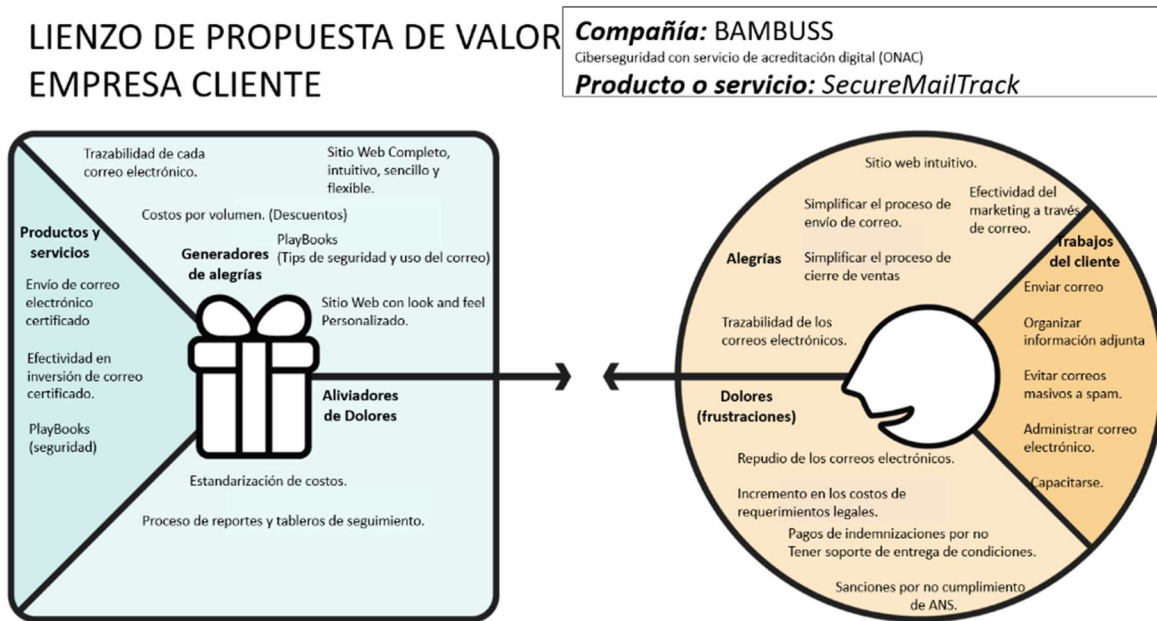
LIENZO DE PROPUESTA DE VALOR
EMPRESA CLIENTE

Compañía: BAMBUSS
Ciberseguridad con servicio de acreditación digital (ONAC)
Producto o servicio: SecureMailTrack

Trazabilidad de cada correo electrónico.

Sitio Web Completo, intuitivo, sencillo y flexible.

Costos por volumen. (Descuentos)

Productos y servicios

Generadores de alegrías

PlayBooks
(Tips de seguridad y uso del correo)

Envío de correo electrónico certificado

Sitio Web con look and feel Personalizado.

Efectividad en inversión de correo certificado.

Aliviadores de Dolores

PlayBooks
(seguridad)

Estandarización de costos.

Proceso de reportes y tableros de seguimiento.

Sitio web intuitivo.

Simplificar el proceso de envío de correo.

Efectividad del marketing a través de correo.

Trabajos del cliente

Alegrías

Simplificar el proceso de cierre de ventas

Enviar correo

Trazabilidad de los correos electrónicos.

Organizar información adjunta

Evitar correos masivos a spam.

Dolores
(frustraciones)

Administrar correo electrónico.

Repudio de los correos electrónicos.

Capacitarse.

Incremento en los costos de requerimientos legales.

Pagos de indemnizaciones por no Tener soporte de entrega de condiciones.

Sanciones por no cumplimiento de ANS.